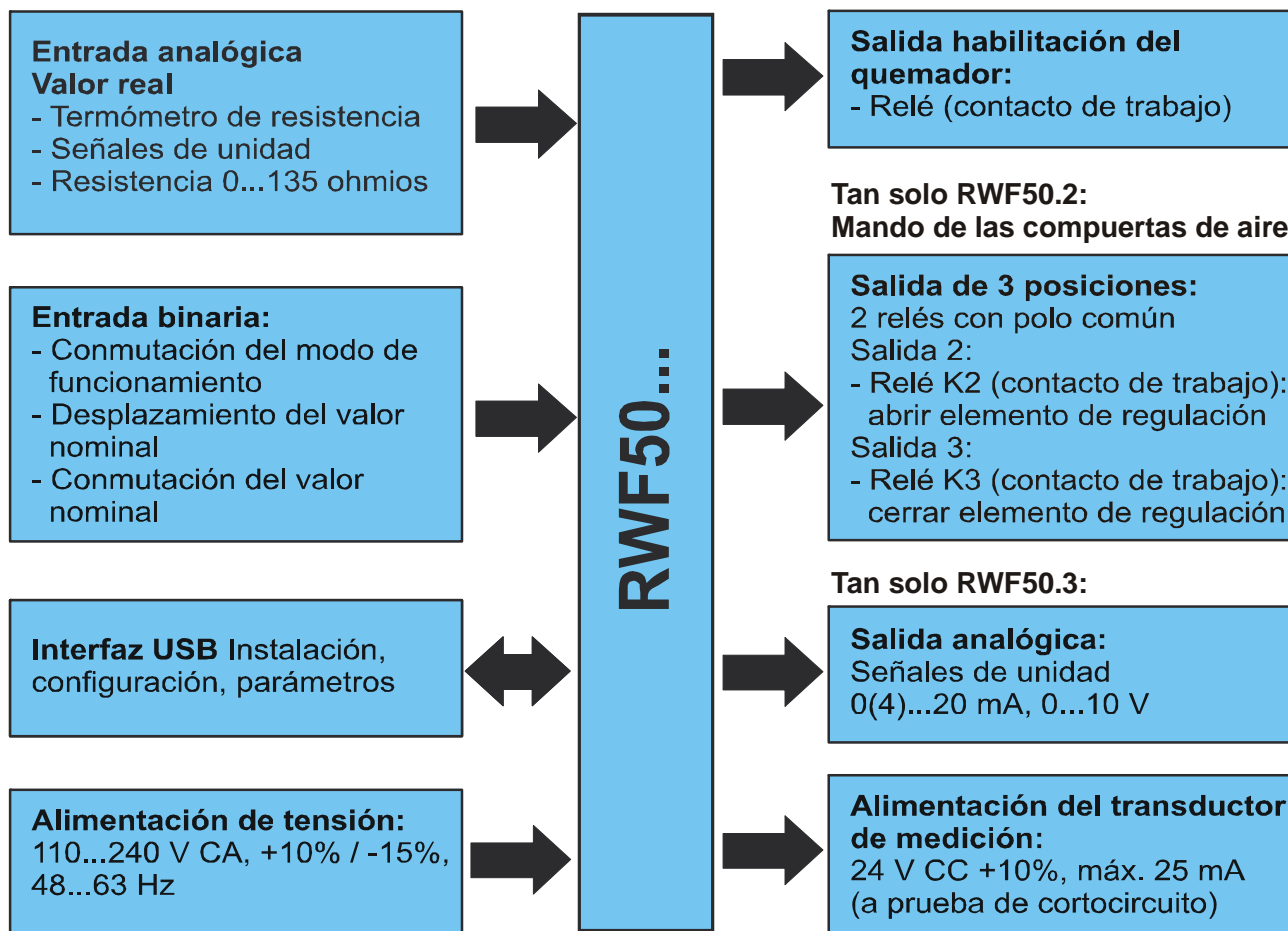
Entrada analógica
Valor real
- Termómetro de resistencia
- Señales de unidad
- Resistencia 0...135 ohmios

Entrada binaria:
- Conmutación del modo de funcionamiento
- Desplazamiento del valor nominal
- Conmutación del valor nominal

Interfaz USB Instalación, configuración, parámetros

Alimentación de tensión:
110...240 V CA, +10% / -15%, 48...63 Hz

RWF50...

Salida habilitación del quemador:
- Relé (contacto de trabajo)

Tan solo RWF50.2:
Mando de las compuertas de aire

Salida de 3 posiciones:
2 relés con polo común
Salida 2:
- Relé K2 (contacto de trabajo): abrir elemento de regulación
Salida 3:
- Relé K3 (contacto de trabajo): cerrar elemento de regulación

Tan solo RWF50.3:

Salida analógica:
Señales de unidad
0(4)...20 mA, 0...10 V

Alimentación del transductor de medición:
24 V CC +10%, máx. 25 mA
(a prueba de cortocircuito)